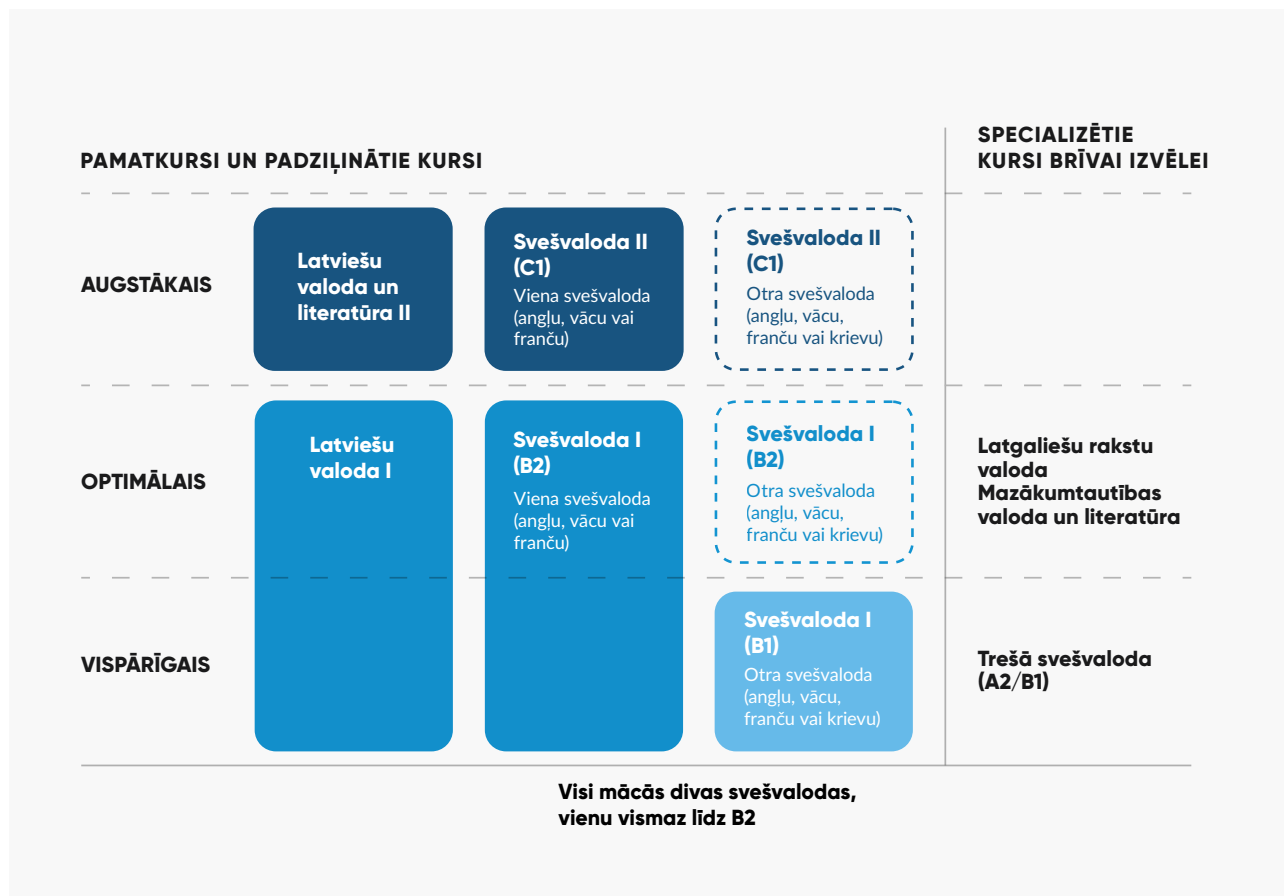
PAMATKURSI UN PADZIĻINĀTIE KURSI

SPECIALIZĒTIE KURSI BRĪVAI IZVĒLEI

AUGSTĀKAIS

Latviešu valoda un literatūra II

Svešvaloda II (C1)
Viena svešvaloda (angļu, vācu vai franču)

Svešvaloda II (C1)
Otra svešvaloda (angļu, vācu, franču vai krievu)

OPTIMĀLAIS

Latviešu valoda I

Svešvaloda I (B2)
Viena svešvaloda (angļu, vācu vai franču)

Svešvaloda I (B2)
Otra svešvaloda (angļu, vācu, franču vai krievu)

Latgaliešu rakstu valoda
Mazākumtautības valoda un literatūra

VISPĀRĪGAIS

Svešvaloda I (B1)
Otra svešvaloda (angļu, vācu, franču vai krievu)

Trešā svešvaloda (A2/B1)

Visi mācās divas svešvalodas, vienu vismaz līdz B2